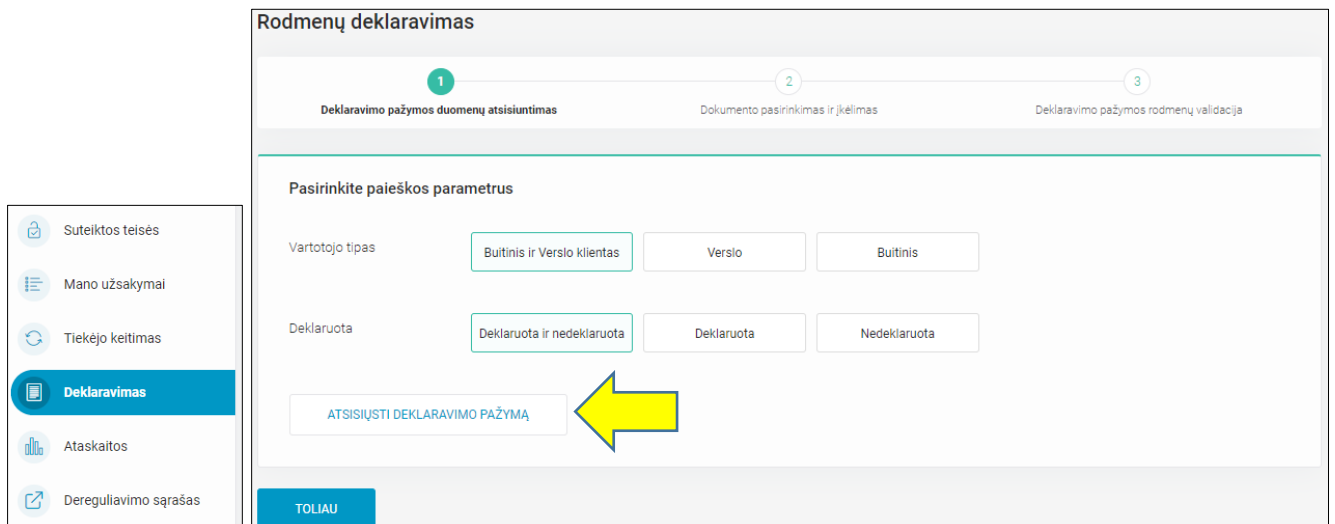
Suteiktos teisės

Mano užsakymai

Tiekėjo keitimas

Deklaravimas

Ataskaitos

Dereguliavimo sąrašas

Rodmenų deklaravimas

1
Deklaravimo pažymos duomenų atsisiuntimas

2
Dokumento pasirinkimas ir įkėlimas

3
Deklaravimo pažymos rodmenų validacija

Pasirinkite paieškos parametrus

Vartotojo tipas

Buitinis ir Verslo klientas

Verslo

Buitinis

Deklaruota

Deklaruota ir nedeklaruota

Deklaruota

Nedeklaruota

ATSISIŲSTI DEKLARAVIMO PAŽYMĄ

TOLIAU